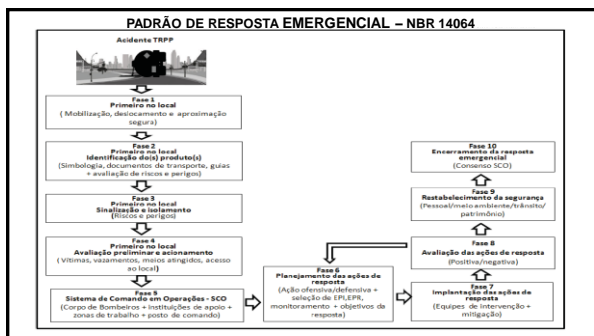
PADRÃO DE RESPOSTA EMERGENCIAL – NBR 14064

Acidente TRPP

Fase 1
Primeiro no local
( Mobilização, deslocamento e aproximação segura)

Fase 2
Primeiro no local
Identificação do(s) produto(s)
(Simbologia, documentos de transporte, guias + avaliação de riscos e perigos)

Fase 3
Primeiro no local
Sinalização e isolamento
(Riscos e perigos)

Fase 4
Primeiro no local
Avaliação preliminar e acionamento
( Vítimas, vazamentos, meios atingidos, acesso ao local)

Fase 5
Sistema de Comando em Operações - SCO
(Corpo de Bombeiros + instituições de apoio + zonas de trabalho + posto de comando)

Fase 6
Planejamento das ações de resposta
(Ação ofensiva/defensiva + seleção de EPI,EPR, monitoramento + objetivos da resposta)

Fase 7
Implantação das ações de resposta
(Equipes de Intervenção + mitigação)

Fase 8
Avaliação das ações de resposta
(Positiva/negativa)

Fase 9
Restabelecimento da segurança
(Pessoal/meio ambiente/trânsito/ patrimônio)

Fase 10
Encerramento da resposta emergencial
(Consenso SCO)